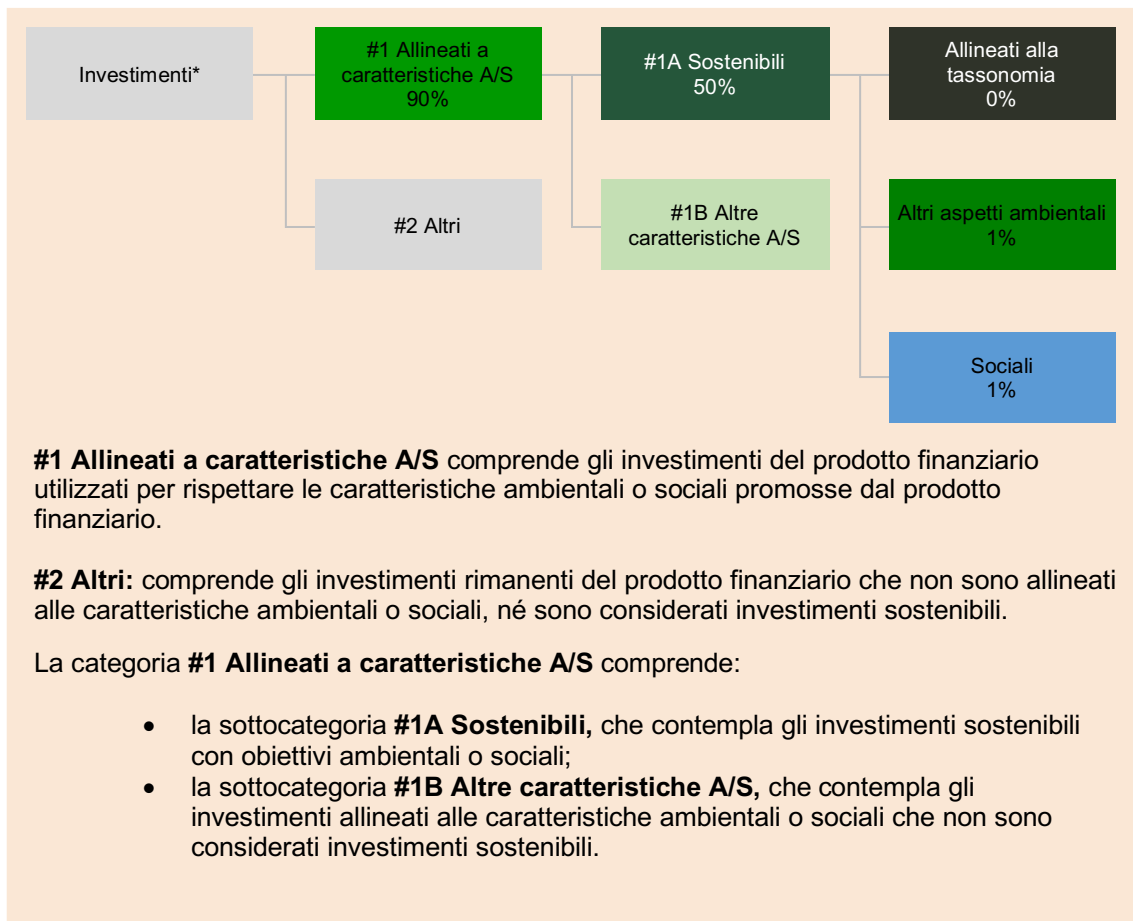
Investimenti*

#1 Allineati a caratteristiche A/S
90%

#1A Sostenibili
50%

Allineati alla tassonomia
0%

#2 Altri

#1B Altre caratteristiche A/S

Altri aspetti ambientali
1%

Sociali
1%

**#1 Allineati a caratteristiche A/S** comprende gli investimenti del prodotto finanziario utilizzati per rispettare le caratteristiche ambientali o sociali promosse dal prodotto finanziario.

**#2 Altri:** comprende gli investimenti rimanenti del prodotto finanziario che non sono allineati alle caratteristiche ambientali o sociali, né sono considerati investimenti sostenibili.

La categoria **#1 Allineati a caratteristiche A/S** comprende:

- la sottocategoria **#1A Sostenibili,** che contempla gli investimenti sostenibili con obiettivi ambientali o sociali;
- la sottocategoria **#1B Altre caratteristiche A/S,** che contempla gli investimenti allineati alle caratteristiche ambientali o sociali che non sono considerati investimenti sostenibili.